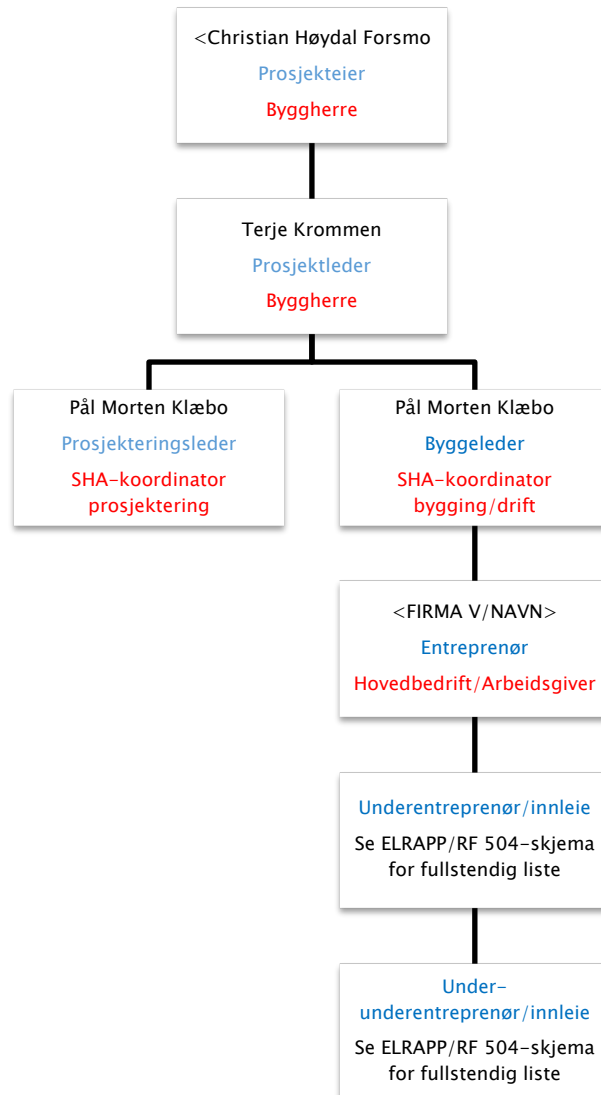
<Christian Høydal Forsmo
Prosjekteier
Byggherre

Terje Krommen
Prosjektleder
Byggherre

Pål Morten Klæbo
Prosjekteringsleder
SHA-koordinator prosjektering

Pål Morten Klæbo
Byggeleder
SHA-koordinator bygging/drift

<FIRMA V/NAVN>
Entreprenør
Hovedbedrift/Arbeidsgiver

Underentreprenør/innleie
Se ELRAPP/RF 504-skjema for fullstendig liste

Under-underentreprenør/innleie
Se ELRAPP/RF 504-skjema for fullstendig liste